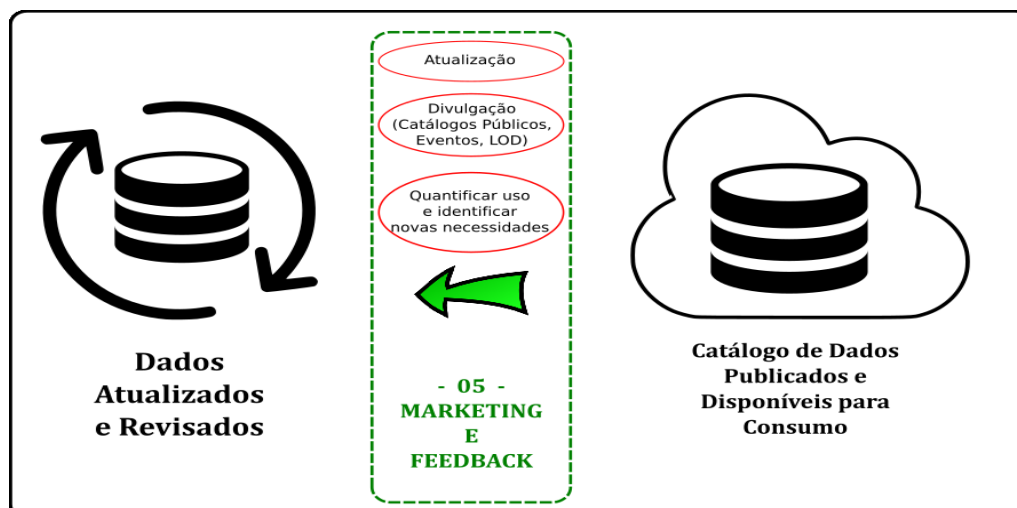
Atualização

Divulgação (Catálogos Públicos, Eventos, LOD)

Quantificar uso e identificar novas necessidades

Dados Atualizados e Revisados

- 05 -
MARKETING
E
FEEDBACK

Catálogo de Dados Publicados e Disponíveis para Consumo